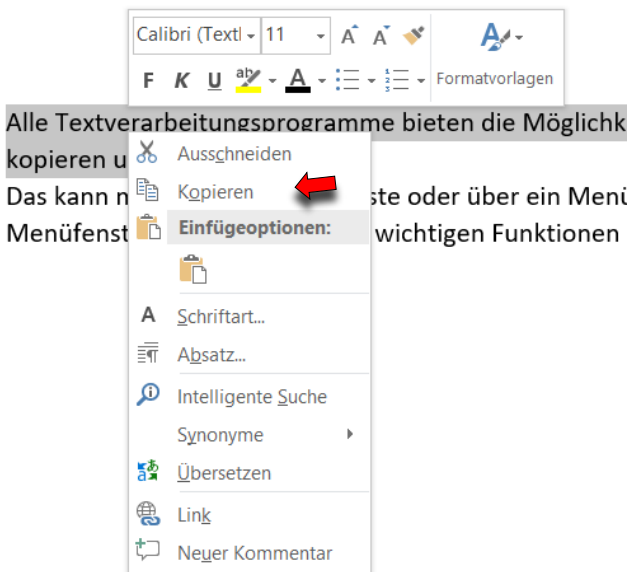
Calibri (Textl 11 A A
F K U A Formatvorlagen

Alle Textverarbeitungsprogramme bieten die Möglichk
kopieren u
Das kann n ste oder über ein Menü
Menüfenst wichtigen Funktionen

Ausschneiden
Kopieren
Einfügeoptionen:
Schriftart...
Absatz...
Intelligente Suche
Synonyme
Übersetzen
Link
Neuer Kommentar